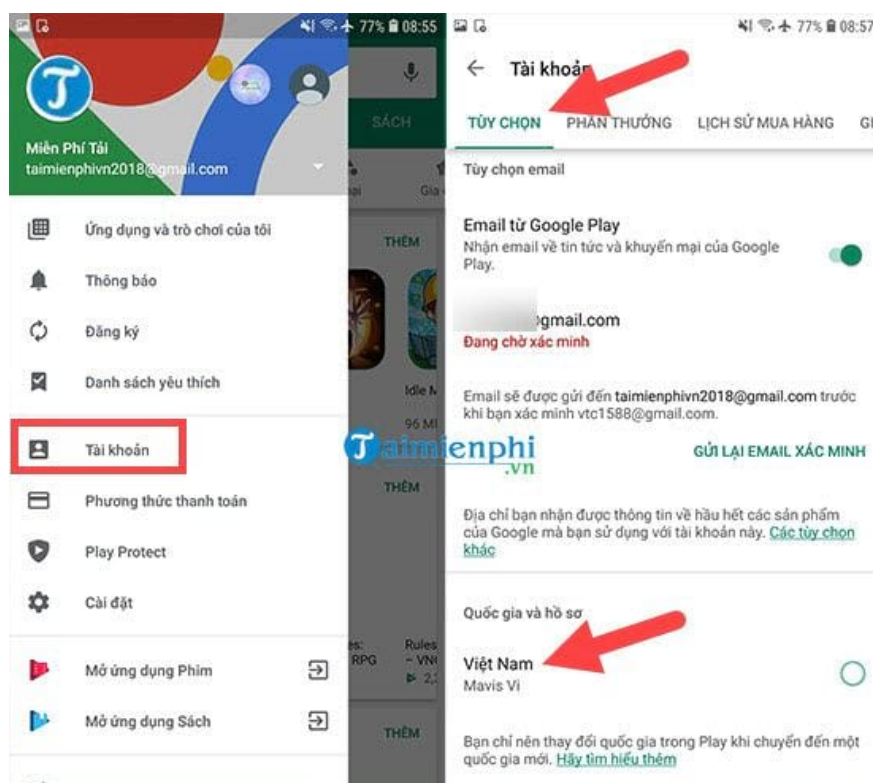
77% 08:55

Miễn Phí Tải
taimienphivn2018@gmail.com

SÁCH

THÊM

Ứng dụng và trò chơi của tôi
Thông báo
Đăng ký
Danh sách yêu thích
Tài khoản
Phương thức thanh toán
Play Protect
Cài đặt
Mở ứng dụng Phim
Mở ứng dụng Sách

Idle
96 MB
THÊM
Rules – VN
RPG
THÊM

77% 08:57

Tài khoản

TÙY CHỌN PHẦN THƯỞNG LỊCH SỬ MUA HÀNG GI

Tùy chọn email

Email từ Google Play
Nhận email về tin tức và khuyến mại của Google Play.

gmail.com
Đang chờ xác minh

Email sẽ được gửi đến taimienphivn2018@gmail.com trước khi bạn xác minh vtc1588@gmail.com.

Taimienphi.vn

GỬI LẠI EMAIL XÁC MINH

Địa chỉ bạn nhận được thông tin về hầu hết các sản phẩm của Google mà bạn sử dụng với tài khoản này. Các tùy chọn khác

Quốc gia và hồ sơ

Việt Nam
Mavis Vi

Bạn chỉ nên thay đổi quốc gia trong Play khi chuyển đến một quốc gia mới. Hãy tìm hiểu thêm